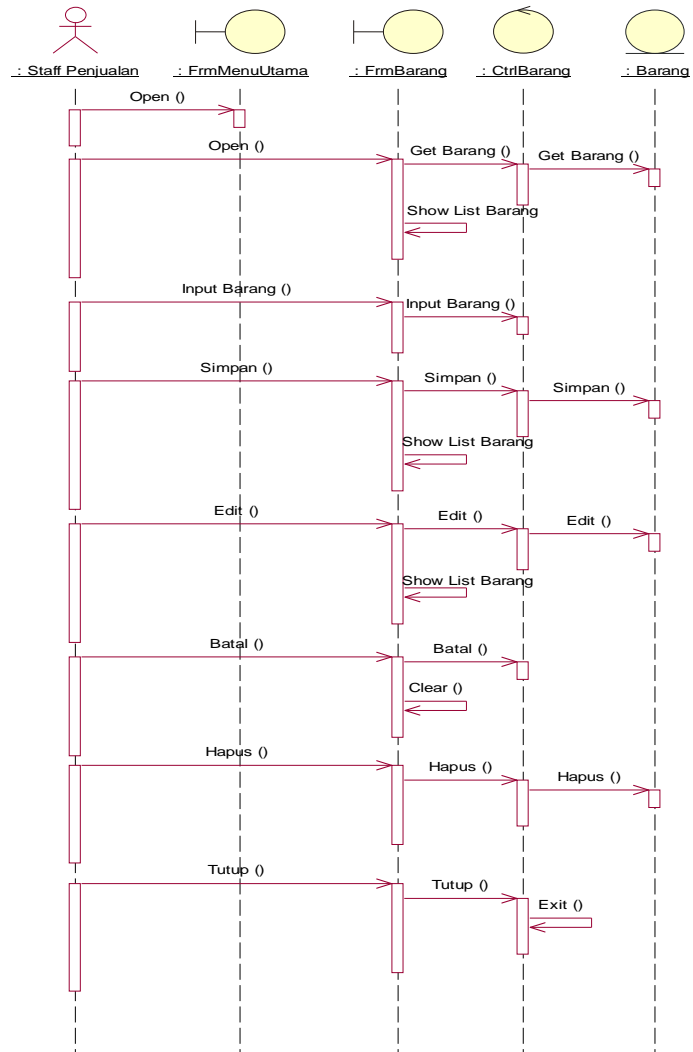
: Staff Penjualan
: FrmMenuUtama
: FrmBarang
: CtrlBarang
: Barang

Open ()
Open ()
Get Barang ()
Get Barang ()
Show List Barang
Input Barang ()
Input Barang ()
Simpan ()
Simpan ()
Simpan ()
Show List Barang
Edit ()
Edit ()
Edit ()
Show List Barang
Batal ()
Batal ()
Clear ()
Hapus ()
Hapus ()
Hapus ()
Tutup ()
Tutup ()
Exit ()